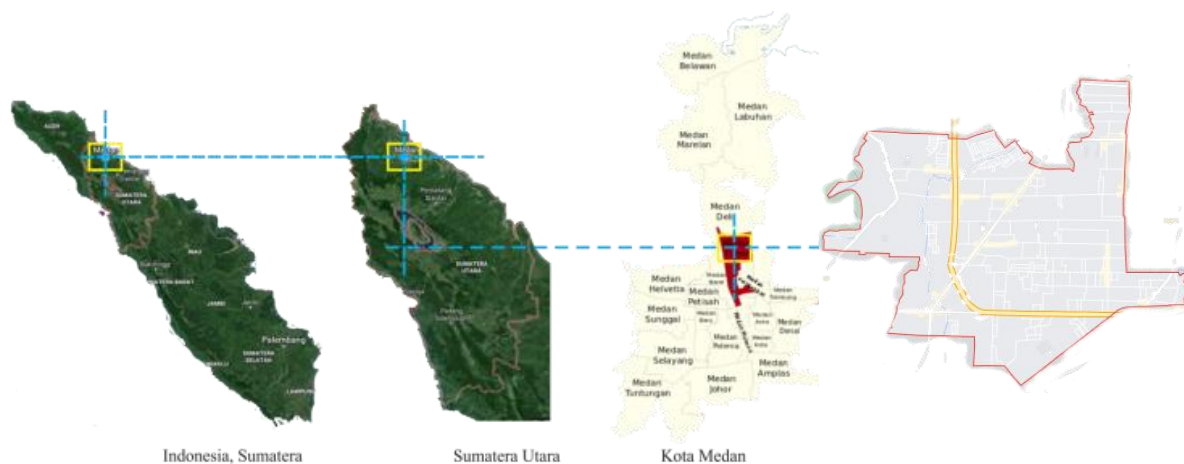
ACEH
Medan
SUMATERA UTARA
RIAU
SUMATERA BARAT
JAMBI
Palembang
SUMATERA SELATAN
BENGKULU
LAMPUNG

Medan
Pematang Siantar
SUMATERA UTARA
Padang Sidempuan

Medan Belawan
Medan Labuhan
Medan Marelan
Medan Deli
Medan Helvetia
Medan Barat
Medan Petisah
Medan Sunggal
Medan Baru
Medan Timur
Medan Tembung
Medan Perjuangan
Medan Area
Medan Denai
Medan Polonia
Medan Kota
Medan Selayang
Medan Amplas
Medan Tuntungan
Medan Johor
Medan Maimun

Indonesia, Sumatera
Sumatera Utara
Kota Medan